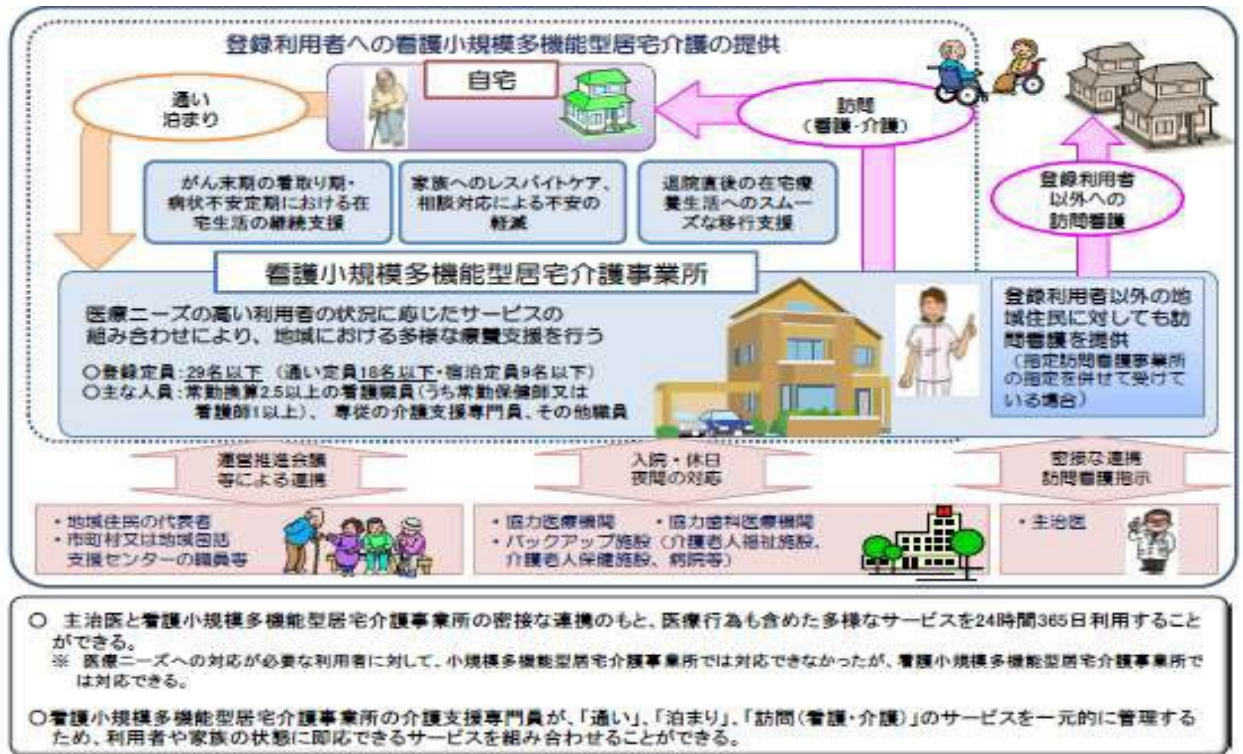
登録利用者への看護小規模多機能型居宅介護の提供

自宅

通い
泊まり

訪問
（看護・介護）

がん末期の看取り期・病状不安定期における在宅生活の継続支援

家族へのレスパイトケア、相談対応による不安の軽減

退院直後の在宅療養生活へのスムーズな移行支援

登録利用者以外への訪問看護

看護小規模多機能型居宅介護事業所

医療ニーズの高い利用者の状況に応じたサービスの組み合わせにより、地域における多様な療養支援を行う

○登録定員：29名以下（通い定員18名以下・宿泊定員9名以下）
○主な人員：常勤換算2.5以上の看護職員（うち常勤保健師又は看護師1以上）、専従の介護支援専門員、その他職員

登録利用者以外の地域住民に対しても訪問看護を提供
（指定訪問看護事業所の指定を併せて受けている場合）

運営推進会議等による連携

入院・休日夜間の対応

密接な連携
訪問看護指示

・地域住民の代表者
・市町村又は地域包括支援センターの職員等

・協力医療機関　・協力歯科医療機関
・バックアップ施設（介護老人福祉施設、介護老人保健施設、病院等）

・主治医

○ 主治医と看護小規模多機能型居宅介護事業所の密接な連携のもと、医療行為も含めた多様なサービスを24時間365日利用することができる。
※ 医療ニーズへの対応が必要な利用者に対して、小規模多機能型居宅介護事業所では対応できなかったが、看護小規模多機能型居宅介護事業所では対応できる。

○看護小規模多機能型居宅介護事業所の介護支援専門員が、「通い」、「泊まり」、「訪問（看護・介護）」のサービスを一元的に管理するため、利用者や家族の状態に即応できるサービスを組み合わせることができる。